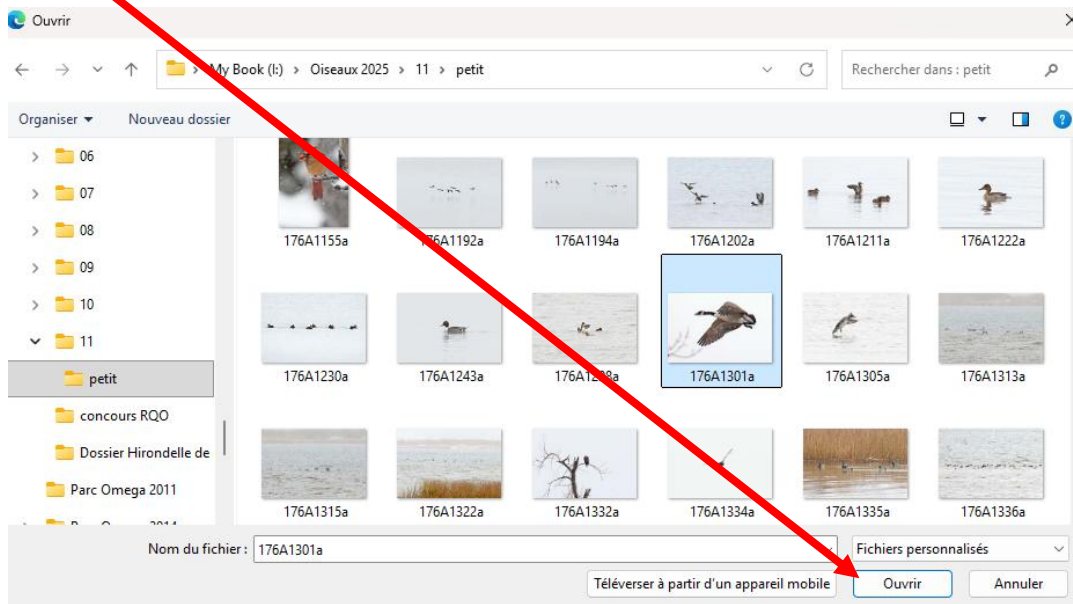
Ouvrir

My Book (I:) › Oiseaux 2025 › 11 › petit

Rechercher dans : petit

Organiser ▾ Nouveau dossier

06
07
08
09
10
11
petit
concours RQO
Dossier Hirondelle de
Parc Omega 2011
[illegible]

176A1155a
176A1192a
176A1194a
176A1202a
176A1211a
176A1222a
176A1230a
176A1243a
176A12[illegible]8a
176A1301a
176A1305a
176A1313a
176A1315a
176A1322a
176A1332a
176A1334a
176A1335a
176A1336a

Nom du fichier : 176A1301a
Fichiers personnalisés

Téléverser à partir d'un appareil mobile
Ouvrir
Annuler